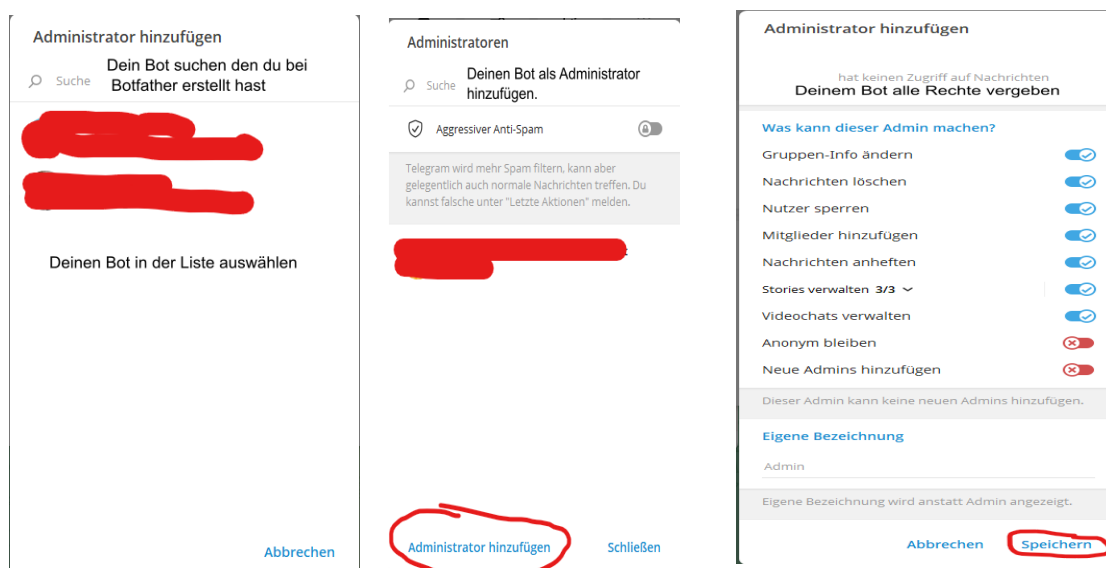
Administrator hinzufügen

Suche

Dein Bot suchen den du bei Botfather erstellt hast

Deinen Bot in der Liste auswählen

Abbrechen

Administratoren

Suche

Deinen Bot als Administrator hinzufügen.

Aggressiver Anti-Spam

Telegram wird mehr Spam filtern, kann aber gelegentlich auch normale Nachrichten treffen. Du kannst falsche unter "Letzte Aktionen" melden.

Administrator hinzufügen

Schließen

Administrator hinzufügen

hat keinen Zugriff auf Nachrichten

Deinem Bot alle Rechte vergeben

Was kann dieser Admin machen?

Gruppen-Info ändern

Nachrichten löschen

Nutzer sperren

Mitglieder hinzufügen

Nachrichten anheften

Stories verwalten 3/3

Videochats verwalten

Anonym bleiben

Neue Admins hinzufügen

Dieser Admin kann keine neuen Admins hinzufügen.

Eigene Bezeichnung

Admin

Eigene Bezeichnung wird anstatt Admin angezeigt.

Abbrechen

Speichern